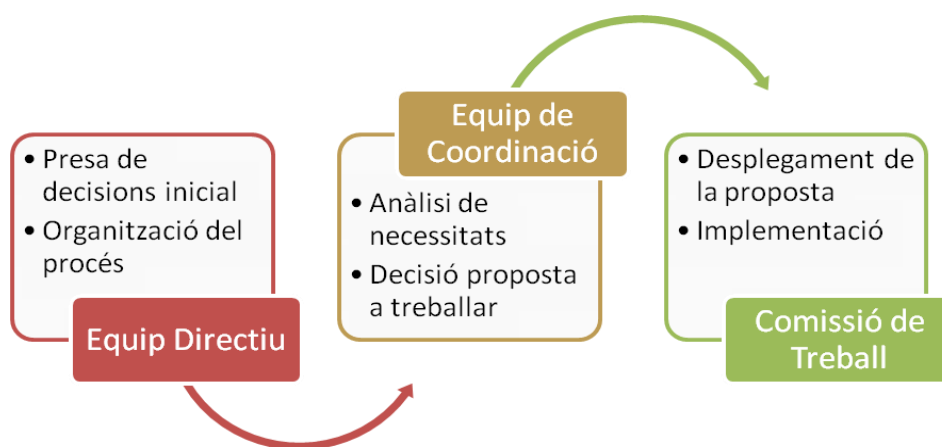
- Presa de decisions inicial
- Organització del procés

Equip Directiu

Equip de Coordinació

- Anàlisi de necessitats
- Decisió proposta a treballar

- Desplegament de la proposta
- Implementació

Comissió de Treball